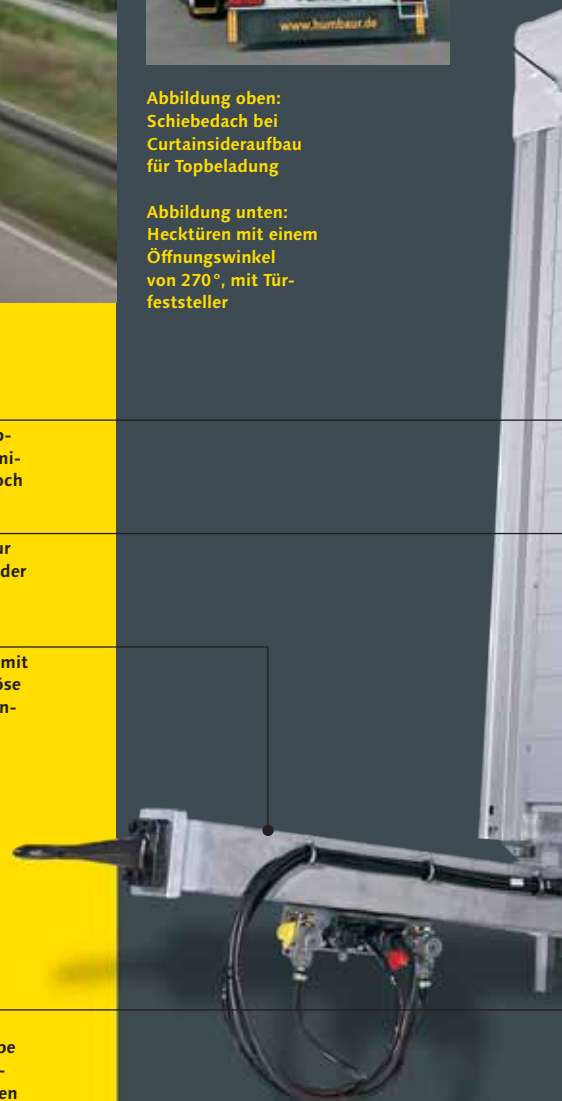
www.humbaur.de

Abbildung oben: Schiebedach bei Curtainsideraufbau für Topbeladung

Abbildung unten: Hecktüren mit einem Öffnungswinkel von 270°, mit Türfeststeller

o-
ni-
och

ur
der

mit
öse
n-

pe
-
en